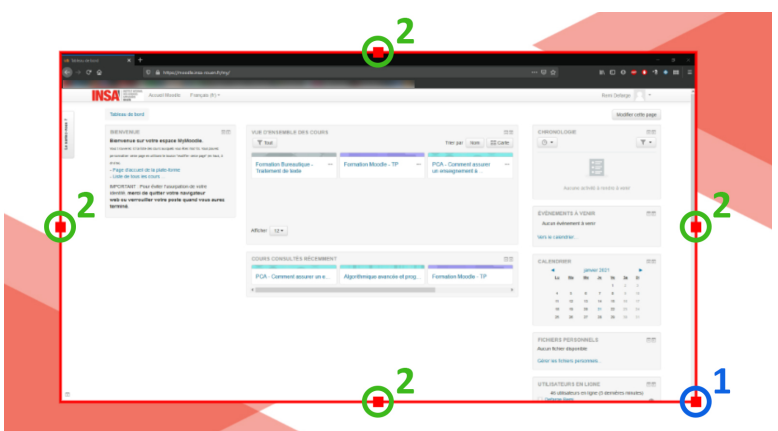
2

2

2

2

1

Tableau de bord

https://moodle.insa-rouen.fr/my/

INSA

Accueil Moodle Français (fr)

Rose Delage

Tableau de bord

Modifier cette page

Le volet menu

BIENVENUE

Bienvenue sur votre espace MyMoodle

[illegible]

- Page d'accueil de la plate-forme
- Liste de tous les cours

IMPORTANT : Pour éviter l'usurpation de votre identité, merci de quitter votre navigateur web ou verrouiller votre poste quand vous aurez terminé.

VUE D'ENSEMBLE DES COURS

Tout

Trier par Nom Carte

Formation Bureautique - Traitement de texte

Formation Moodle - TP

PCA - Comment assurer un enseignement à...

Afficher 12

COURS CONSULTÉS RÉCEMMENT

PCA - Comment assurer un e...

Algorithmique avancée et prog...

Formation Moodle - TP

CHRONOLOGIE

Aucune activité à venir

ÉVÉNEMENTS À VENIR

Aucun événement à venir

Aller au calendrier...

CALENDRIER

janvier 2021

Lu Ma Me Je Ve Sa Di

FICHIERS PERSONNELS

Aucun fichier disponible

Gérer les fichiers personnels...

UTILISATEURS EN LIGNE

46 utilisateurs en ligne (5 dernières minutes)